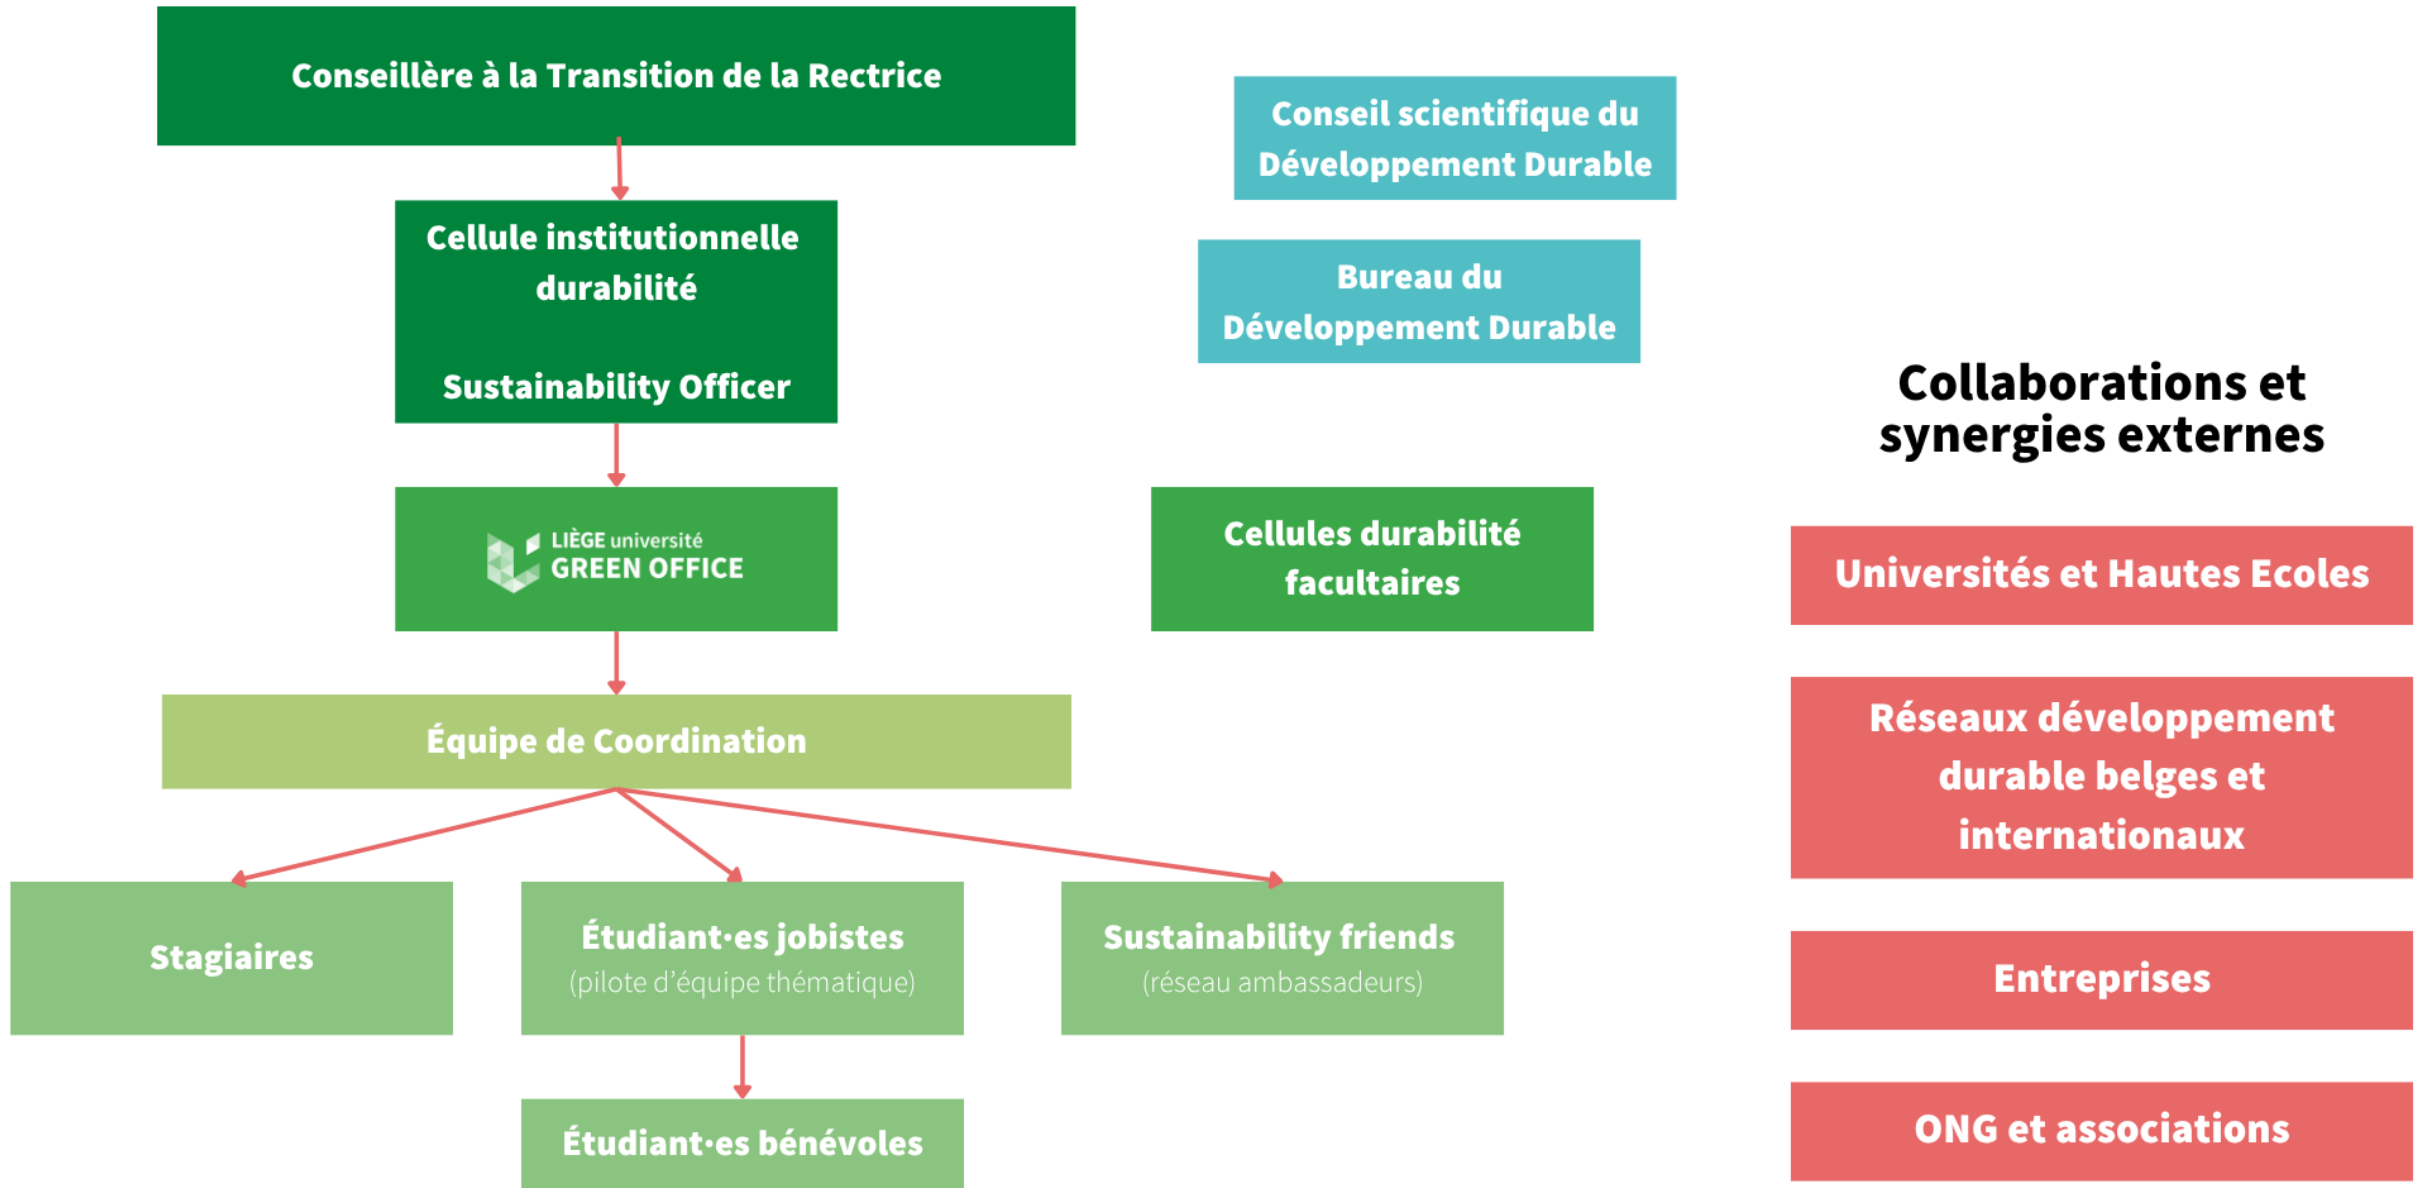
Conseillère à la Transition de la Rectrice

Cellule institutionnelle durabilité

Sustainability Officer

LIÈGE université GREEN OFFICE

Équipe de Coordination

Stagiaires

Étudiant·es jobistes (pilote d'équipe thématique)

Sustainability friends (réseau ambassadeurs)

Étudiant·es bénévoles

Conseil scientifique du Développement Durable

Bureau du Développement Durable

Cellules durabilité facultaires

Collaborations et synergies externes

Universités et Hautes Ecoles

Réseaux développement durable belges et internationaux

Entreprises

ONG et associations